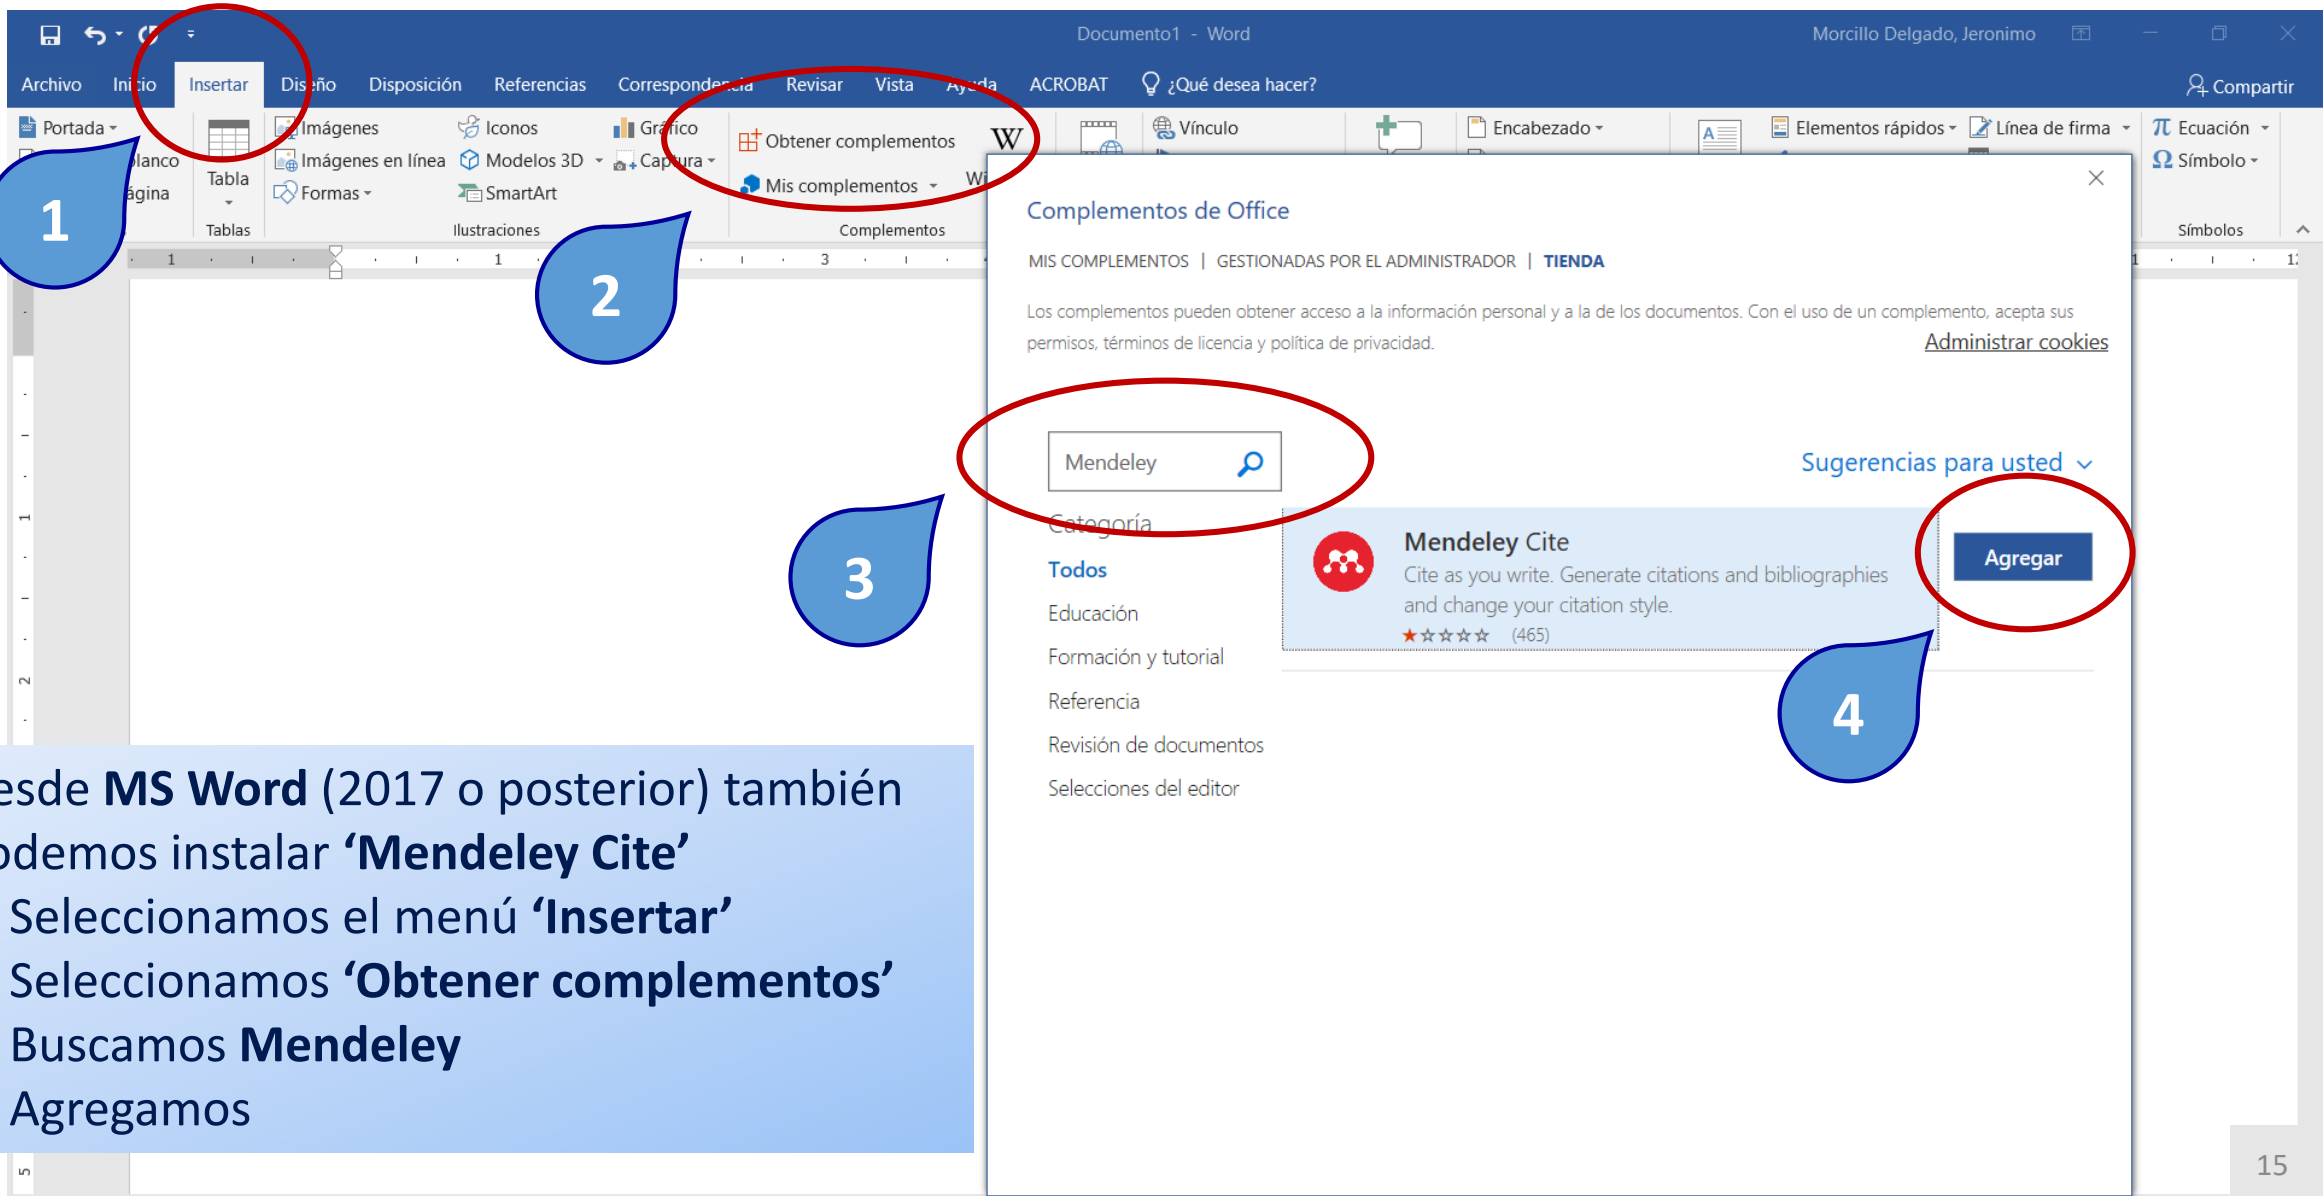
Documento1 - Word

Morcillo Delgado, Jeronimo

Archivo Inicio Insertar Diseño Disposición Referencias Correspondencia Revisar Vista Ayuda ACROBAT ¿Qué desea hacer?

Compartir

Portada
blanco
ágina
Tabla
Tablas
Imágenes
Imágenes en línea
Formas
Iconos
Modelos 3D
SmartArt
Gráfico
Captura
Ilustraciones
Obtener complementos
Mis complementos
Complementos
Vínculo
Encabezado
Elementos rápidos
Línea de firma
Ecuación
Símbolo
Símbolos

1

2

3

4

Complementos de Office

MIS COMPLEMENTOS | GESTIONADAS POR EL ADMINISTRADOR | TIENDA

Los complementos pueden obtener acceso a la información personal y a la de los documentos. Con el uso de un complemento, acepta sus permisos, términos de licencia y política de privacidad.

Administrar cookies

Mendeley

Sugerencias para usted

Categoría
Todos
Educación
Formación y tutorial
Referencia
Revisión de documentos
Selecciones del editor

Mendeley Cite
Cite as you write. Generate citations and bibliographies and change your citation style.
(465)

Agregar

esde **MS Word** (2017 o posterior) también odemos instalar **'Mendeley Cite'**
Seleccionamos el menú **'Insertar'**
Seleccionamos **'Obtener complementos'**
Buscamos **Mendeley**
Agregamos

15